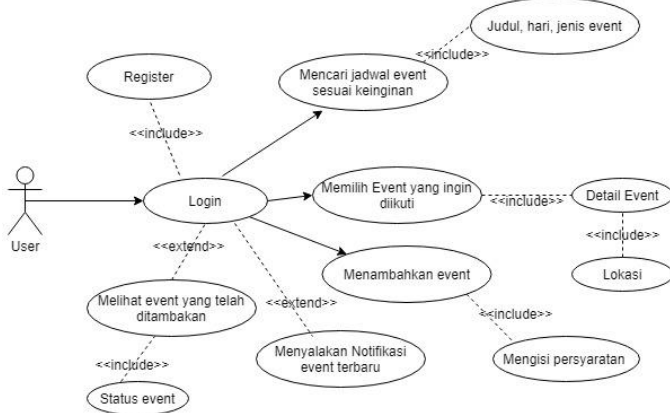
Judul, hari, jenis event

<<include>>

Mencari jadwal event sesuai keinginan

Register

<<include>>

User

Login

Memilih Event yang ingin diikuti

<<include>>

Detail Event

<<include>>

Lokasi

<<extend>>

Menambahkan event

Melihat event yang telah ditambakan

<<extend>>

<<include>>

<<include>>

Menyalakan Notifikasi event terbaru

Mengisi persyaratan

Status event